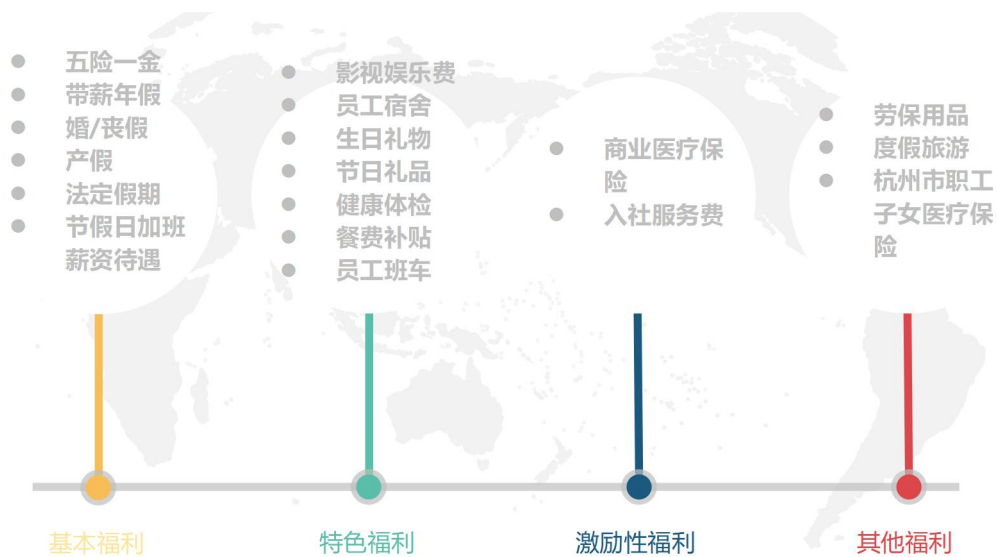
- 五险一金
- 带薪年假
- 婚/丧假
- 产假
- 法定假期
- 节假日加班薪资待遇

- 影视娱乐费
- 员工宿舍
- 生日礼物
- 节日礼品
- 健康体检
- 餐费补贴
- 员工班车

- 商业医疗保险
- 入社服务费

- 劳保用品
- 度假旅游
- 杭州市职工子女医疗保险

基本福利

特色福利

激励性福利

其他福利